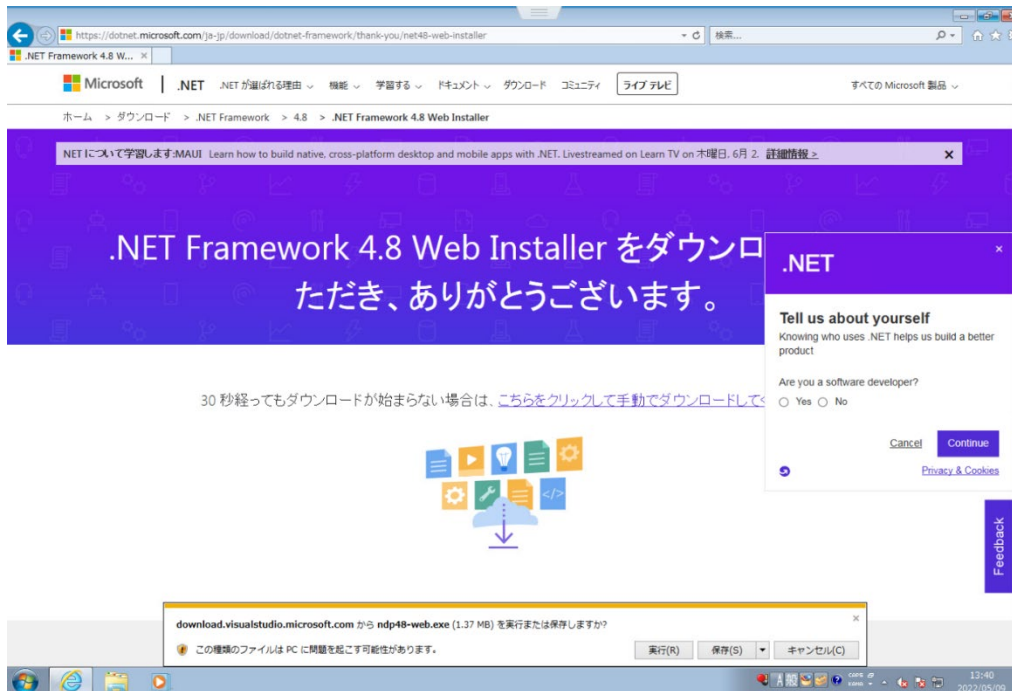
https://dotnet.microsoft.com/ja-jp/download/dotnet-framework/thank-you/net48-web-installer

検索...

.NET Framework 4.8 W... ×

Microsoft | .NET .NET が選ばれる理由 ⌄ 機能 ⌄ 学習する ⌄ ドキュメント ⌄ ダウンロード コミュニティ ライブ テレビ すべての Microsoft 製品 ⌄

ホーム > ダウンロード > .NET Framework > 4.8 > .NET Framework 4.8 Web Installer

NET について学習します:MAUI Learn how to build native, cross-platform desktop and mobile apps with .NET. Livestreamed on Learn TV on 木曜日, 6月 2. 詳細情報 > ×

.NET Framework 4.8 Web Installer をダウンロ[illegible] ただき、ありがとうございます。

30 秒経ってもダウンロードが始まらない場合は、こちらをクリックして手動でダウンロードしてく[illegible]

.NET ×

Tell us about yourself

Knowing who uses .NET helps us build a better product

Are you a software developer?

Yes No

Cancel Continue

Privacy & Cookies

Feedback

download.visualstudio.microsoft.com から ndp48-web.exe (1.37 MB) を実行または保存しますか? ×

この種類のファイルは PC に問題を起こす可能性があります。 実行(R) 保存(S) キャンセル(C)

13:40
2022/05/09